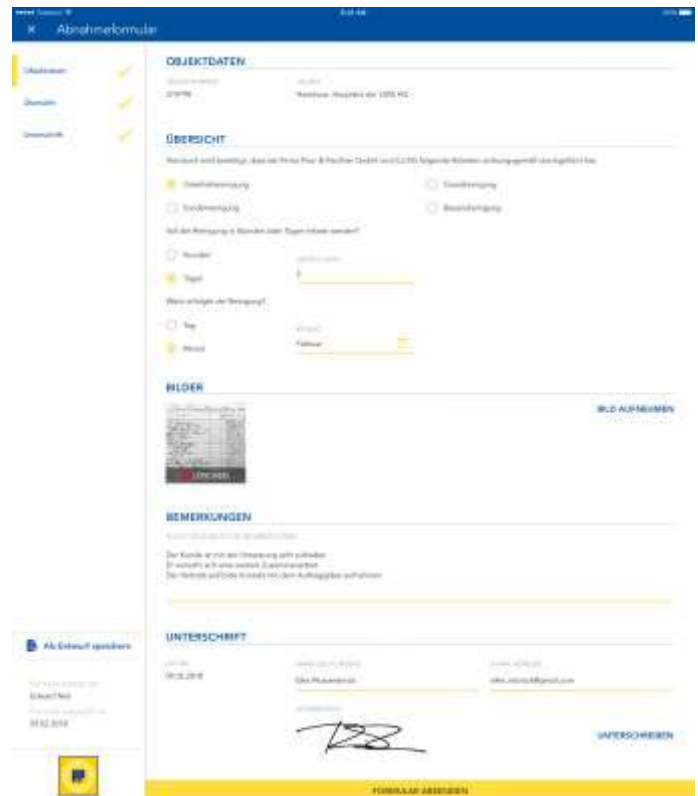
Abnahmeformular

Objektdaten
Übersicht
Unterschrift

OBJEKTDATEN

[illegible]
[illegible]

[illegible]
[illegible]

ÜBERSICHT

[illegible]

Unterhaltsreinigung
Grundreinigung
Sonderreinigung
Bauendreinigung

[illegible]

Stunden
Tagen
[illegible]
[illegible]

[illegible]

Tag
Monat
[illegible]
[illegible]

BILDER

LÖSCHEN

BILD AUFNEHMEN

BEMERKUNGEN

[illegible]

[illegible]
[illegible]
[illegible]

UNTERSCHRIFT

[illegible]
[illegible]
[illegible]
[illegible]
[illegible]
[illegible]
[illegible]

UNTERSCHREIBEN

Als Entwurf speichern

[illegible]
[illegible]
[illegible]
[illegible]

FORMULAR ABSENDEN